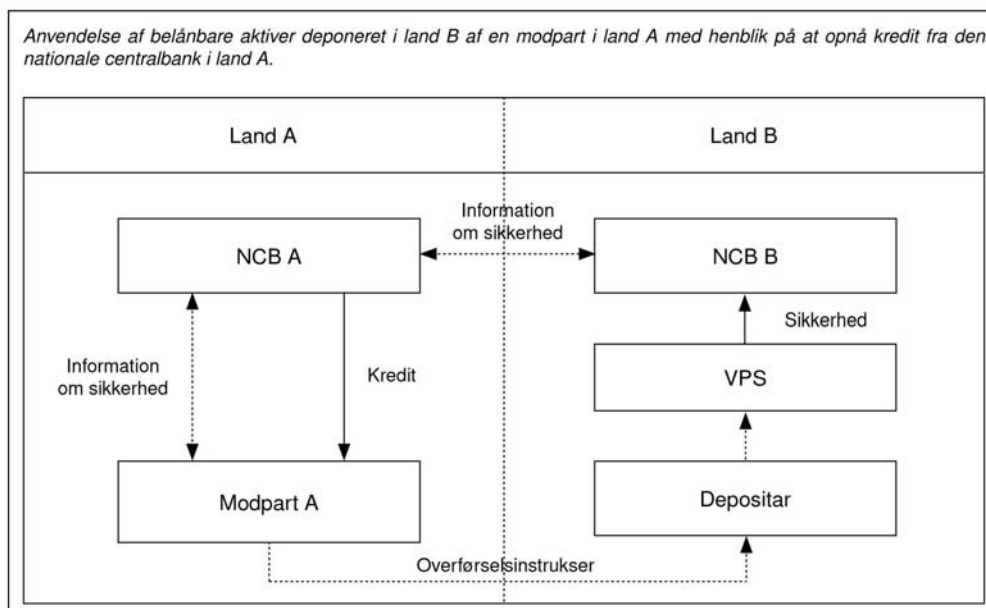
Anvendelse af belånbare aktiver deponeret i land B af en modpart i land A med henblik på at opnå kredit fra den nationale centralbank i land A.

Land A

Land B

Information om sikkerhed

NCB A

NCB B

Sikkerhed

Information om sikkerhed

Kredit

VPS

Modpart A

Depositar

Overførselsinstrukser